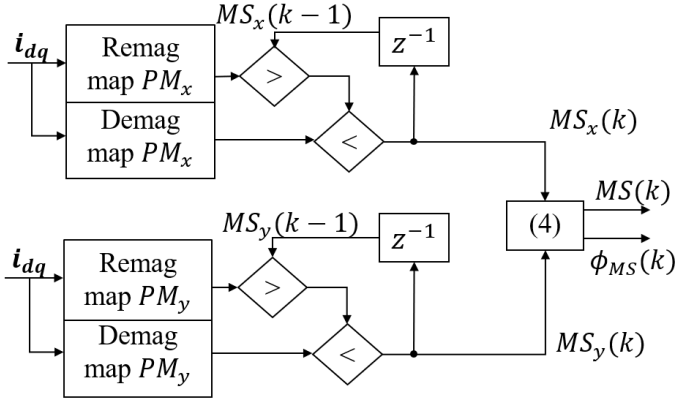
$MS_x(k-1)$

$\boldsymbol{i_{dq}}$

Remag map $PM_x$

$>$

$z^{-1}$

Demag map $PM_x$

$<$

$MS_x(k)$

$MS(k)$

(4)

$\phi_{MS}(k)$

$MS_y(k-1)$

$z^{-1}$

$\boldsymbol{i_{dq}}$

Remag map $PM_y$

$>$

Demag map $PM_y$

$<$

$MS_y(k)$